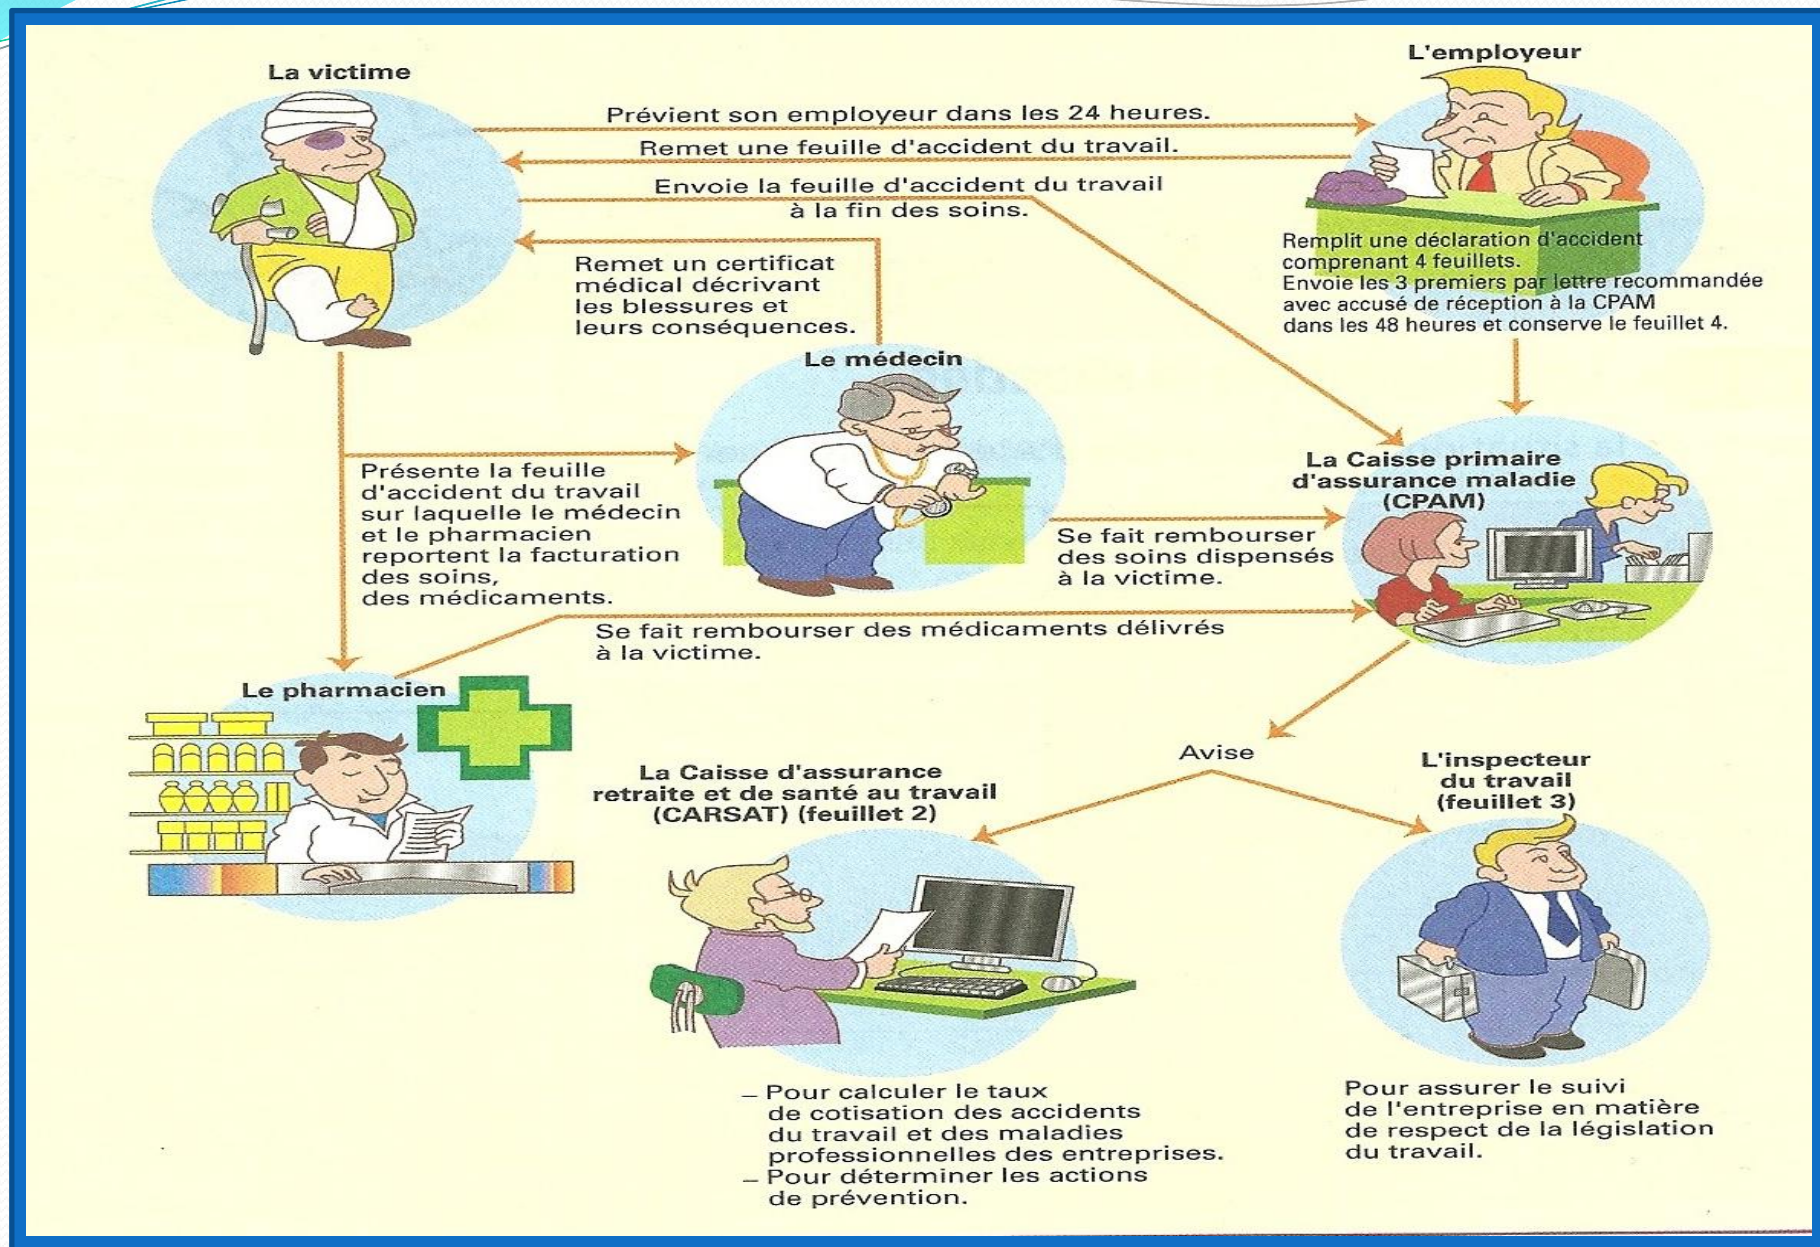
La victime

L'employeur

Prévient son employeur dans les 24 heures.

Remet une feuille d'accident du travail.

Envoie la feuille d'accident du travail à la fin des soins.

Remplit une déclaration d'accident comprenant 4 feuillets.
Envoie les 3 premiers par lettre recommandée avec accusé de réception à la CPAM dans les 48 heures et conserve le feuillet 4.

Remet un certificat médical décrivant les blessures et leurs conséquences.

Le médecin

La Caisse primaire d'assurance maladie (CPAM)

Présente la feuille d'accident du travail sur laquelle le médecin et le pharmacien reportent la facturation des soins, des médicaments.

Se fait rembourser des soins dispensés à la victime.

Se fait rembourser des médicaments délivrés à la victime.

Le pharmacien

Avise

La Caisse d'assurance retraite et de santé au travail (CARSAT) (feuillet 2)

L'inspecteur du travail (feuillet 3)

– Pour calculer le taux de cotisation des accidents du travail et des maladies professionnelles des entreprises.
– Pour déterminer les actions de prévention.

Pour assurer le suivi de l'entreprise en matière de respect de la législation du travail.